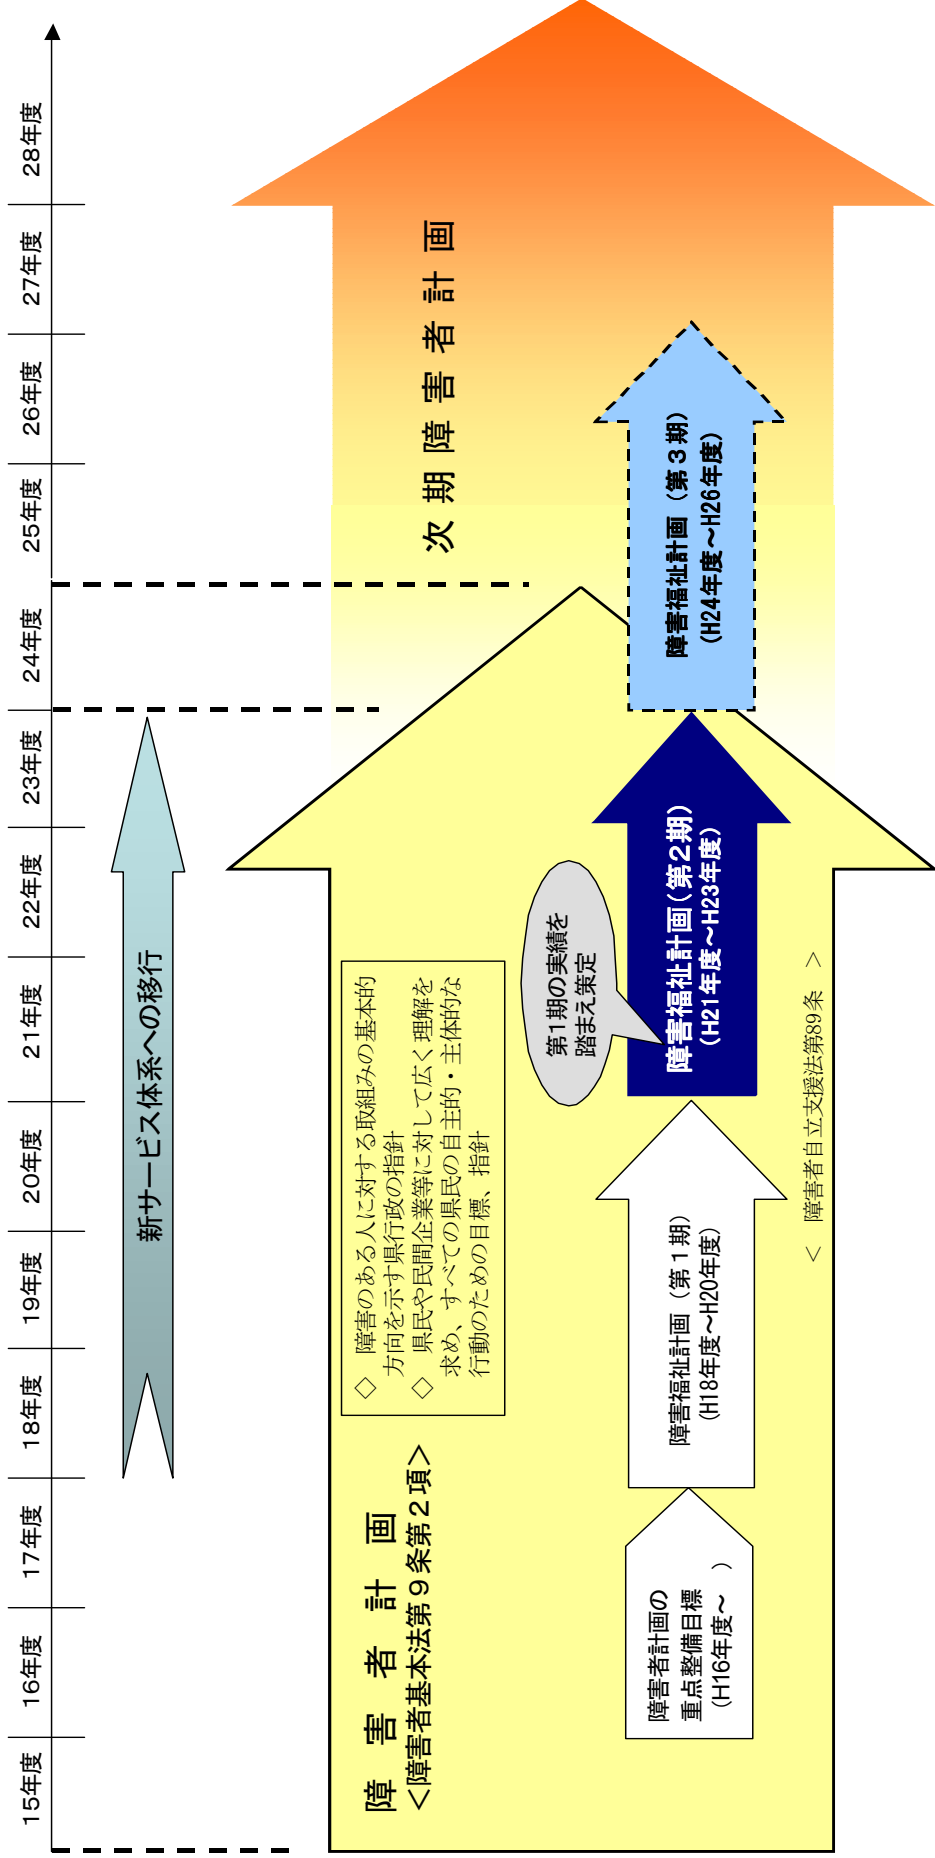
28年度
27年度
26年度
25年度
24年度
23年度
22年度
21年度
20年度
19年度
18年度
17年度
16年度
15年度

新サービス体系への移行

次期障害者計画

障害福祉計画（第３期）
（H24年度～H26年度）

障害福祉計画（第２期）
（H21年度～H23年度）

第１期の実績を踏まえ策定

障害福祉計画（第１期）
（H18年度～H20年度）

障害者計画の重点整備目標
（H16年度～　）

＜　障害者自立支援法第89条　＞

障害者計画
＜障害者基本法第９条第２項＞

◇　障害のある人に対する取組みの基本的方向を示す県行政の指針
◇　県民や民間企業等に対して広く理解を求め、すべての県民の自主的・主体的な行動のための目標、指針